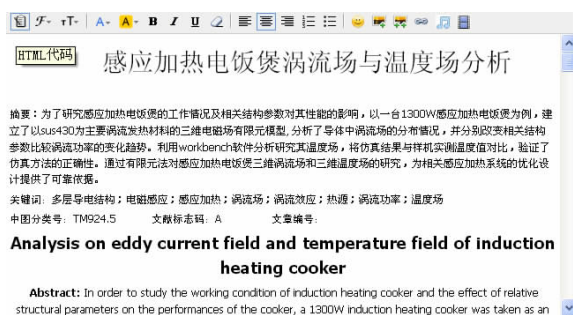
HTML代码

感应加热电饭煲涡流场与温度场分析

摘要：为了研究感应加热电饭煲的工作情况及相关结构参数对其性能的影响，以一台1300W感应加热电饭煲为例，建立了以sus430为主要涡流发热材料的三维电磁场有限元模型，分析了导体中涡流场的分布情况，并分别改变相关结构参数比较涡流功率的变化趋势。利用workbench软件分析研究其温度场，将仿真结果与样机实测温度值对比，验证了仿真方法的正确性。通过有限元法对感应加热电饭煲三维涡流场和三维温度场的研究，为相关感应加热系统的优化设计提供了可靠依据。

关键词：多层导电结构；电磁感应；感应加热；涡流场；涡流效应；热源；涡流功率；温度场

中图分类号：TM924.5　　文献标志码：A　　文章编号：

Analysis on eddy current field and temperature field of induction heating cooker

Abstract: In order to study the working condition of induction heating cooker and the effect of relative structural parameters on the performances of the cooker, a 1300W induction heating cooker was taken as an